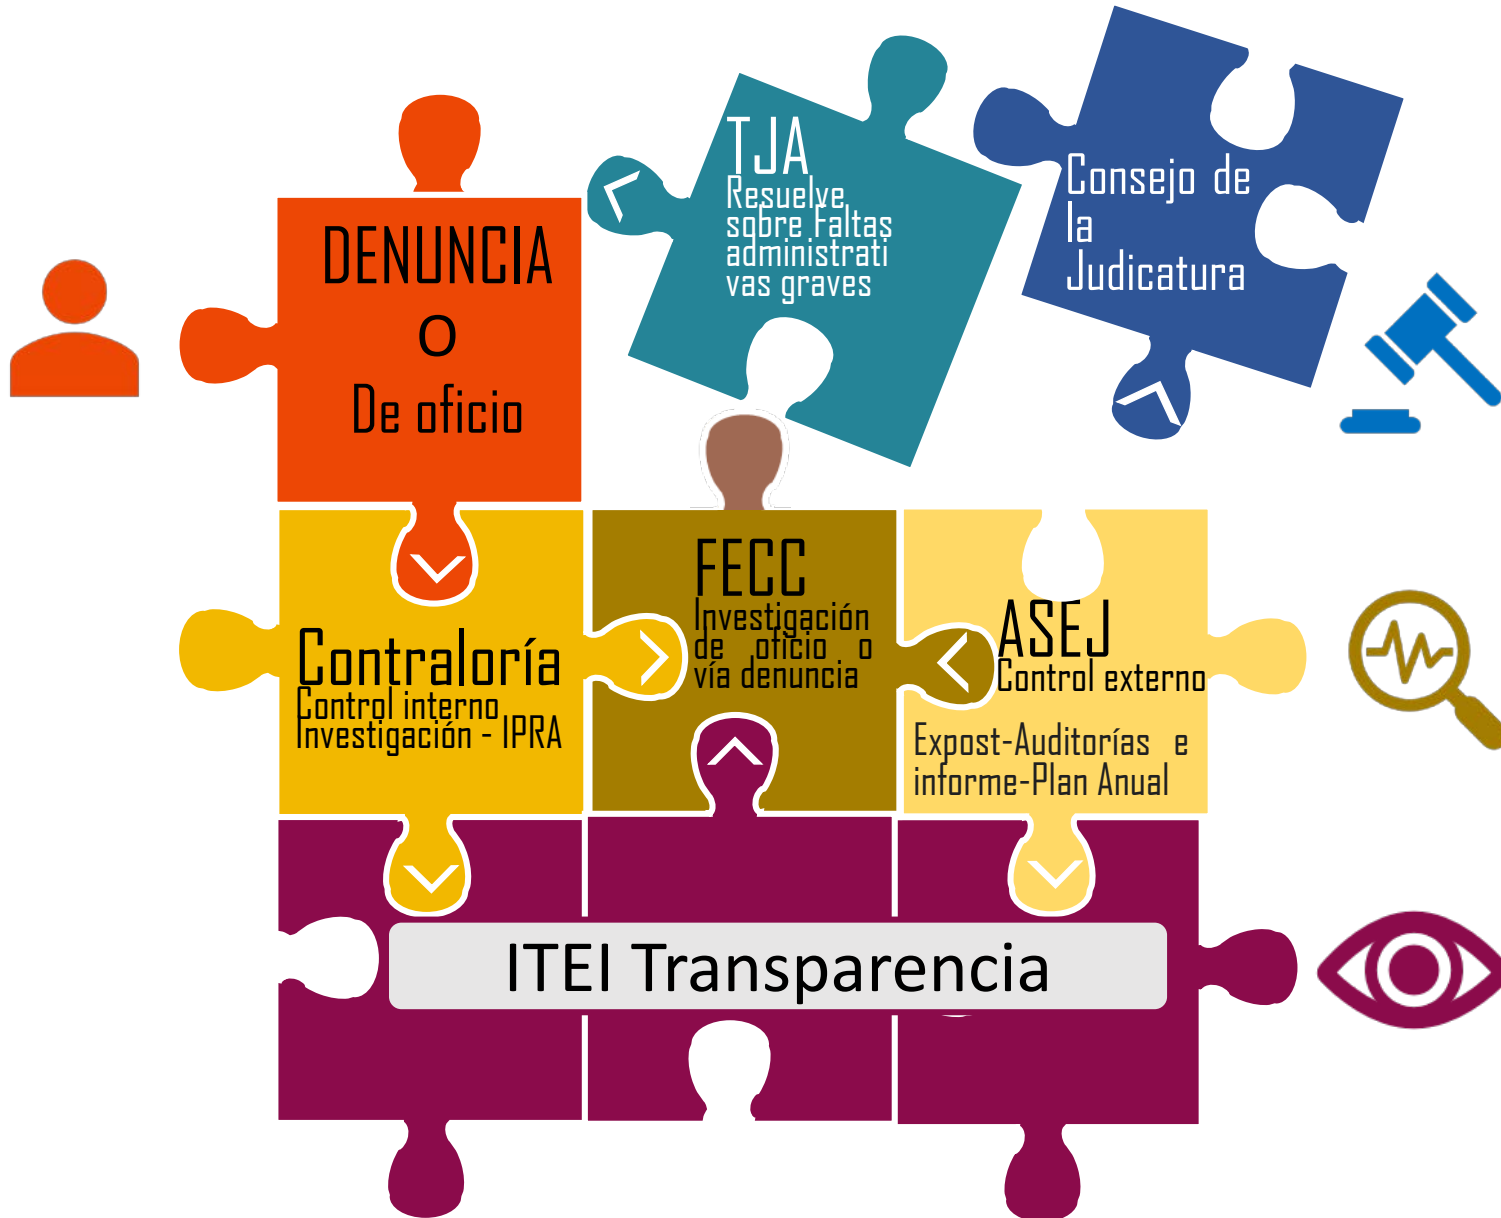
DENUNCIA
O
De oficio

TJA
Resuelve sobre Faltas administrati vas graves

Consejo de la Judicatura

Contraloría
Control interno
Investigación - IPRA

FECC
Investigación de oficio o vía denuncia

ASEJ
Control externo
Expost-Auditorías e informe-Plan Anual

ITEI Transparencia